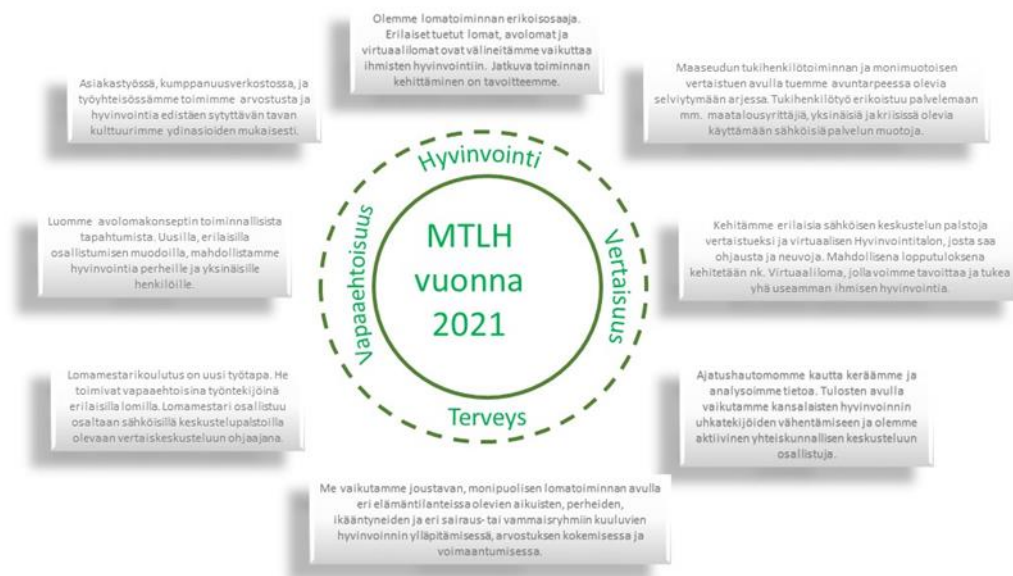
Olemme lomatoiminnan erikoisosaaja. Erilaiset tuetut lomat, avolomat ja virtuaalilomat ovat välineitämme vaikuttaa ihmisten hyvinvointiin. Jatkuva toiminnan kehittäminen on tavoitteemme.

Asiakastyössä, kumppanuusverkostossa, ja työyhteisössämme toimimme arvostusta ja hyvinvointia edistäen sytyttävän tavan kulttuurimme ydinasioiden mukaisesti.

Maaseudun tukihenkilötoiminnan ja monimuotoisen vertaistuen avulla tuemme avuntarpeessa olevia selviytymään arjessa. Tukihenkilötyö erikoistuu palvelemaan mm. maatalousyrittäjiä, yksinäisiä ja kriisissä olevia käyttämään sähköisiä palvelun muotoja.

Hyvinvointi

Vapaaehtoisuus

MTLH vuonna 2021

Vertaisuus

Terveys

Luomme avolomakonseptin toiminnallisista tapahtumista. Uusilla, erilaisilla osallistumisen muodoilla, mahdollistamme hyvinvointia perheille ja yksinäisille henkilöille.

Kehitämme erilaisia sähköisen keskustelun palstoja vertaistueksi ja virtuaalisen Hyvinvointitalon, josta saa ohjausta ja neuvoja. Mahdollisena lopputuloksena kehitetään nk. Virtuaaliloma, jolla voimme tavoittaa ja tukea yhä useamman ihmisen hyvinvointia.

Lomamestarikoulutus on uusi työtapa. He toimivat vapaaehtoisina työntekijöinä erilaisilla lomilla. Lomamestari osallistuu osaltaan sähköisillä keskustelupalstoilla olevaan vertaiskeskusteluun ohjaajana.

Ajatushautomomme kautta keräämme ja analysoimme tietoa. Tulosten avulla vaikutamme kansalaisten hyvinvoinnin uhkatekijöiden vähentämiseen ja olemme aktiivinen yhteiskunnallisen keskusteluun osallistuja.

Me vaikutamme joustavan, monipuolisen lomatoiminnan avulla eri elämäntilanteissa olevien aikuisten, perheiden, ikääntyneiden ja eri sairaus- tai vammaisryhmiin kuuluvien hyvinvoinnin ylläpitämisessä, arvostuksen kokemisessa ja voimaantumisessa.